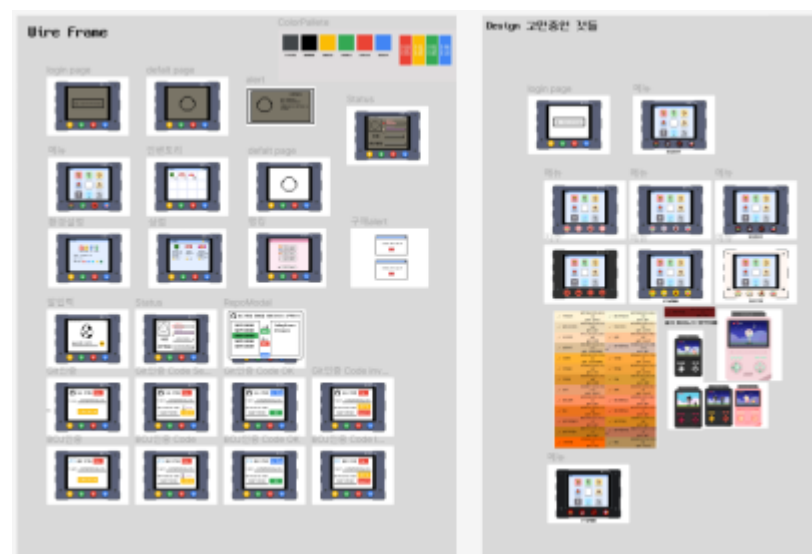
Wire Frame

ColorPallete

login page

defalt page

alert

Status

메뉴

인벤토리

defalt page

환경설정

상점

펫도

구매alert

알림창

Status

RepoModal

Git인증

Git인증 Code Se...

Git인증 Code OK

Git인증 Code Inv...

BOJ인증

BOJ인증 Code

BOJ인증 Code OK

BOJ인증 Code I...

Design 고민중인 것들

login page

메뉴

메뉴

메뉴

메뉴

메뉴